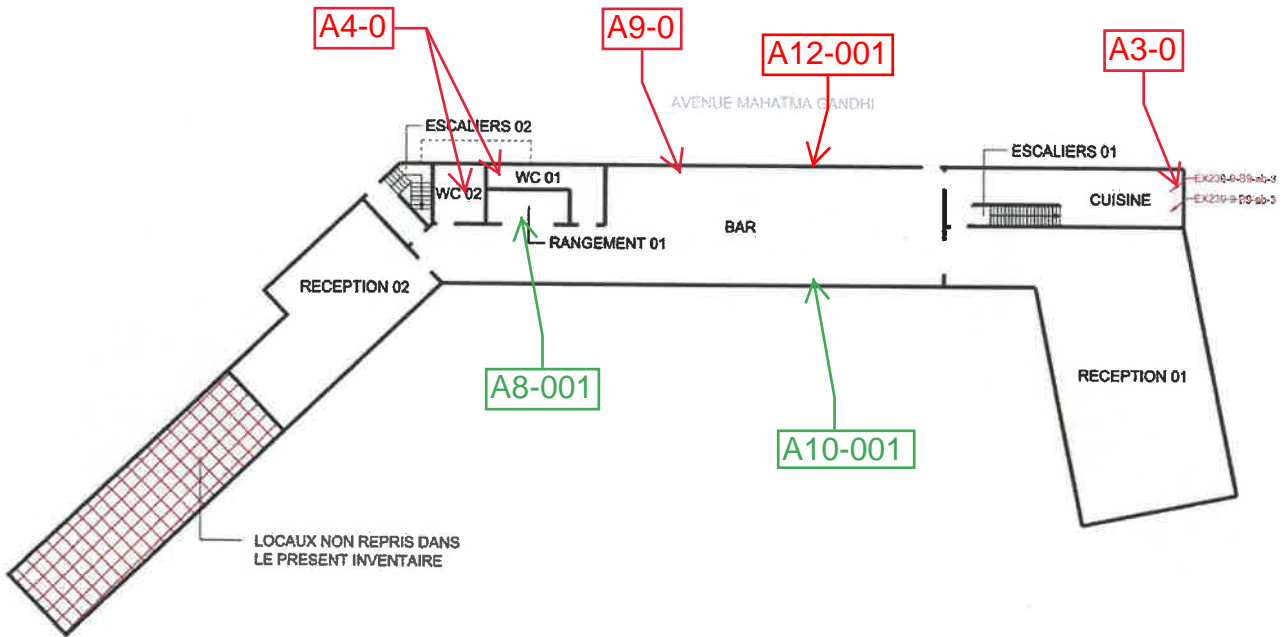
A4-0

A9-0

A12-001

A3-0

AVENUE MAHATMA GANDHI

ESCALIERS 02

WC 01

WC 02

RANGEMENT 01

BAR

ESCALIERS 01

CUISINE

EX230-0-B9-ab-3

EX230-0-B0-ab-3

RECEPTION 02

RECEPTION 01

A8-001

A10-001

LOCAUX NON REPRIS DANS LE PRESENT INVENTAIRE